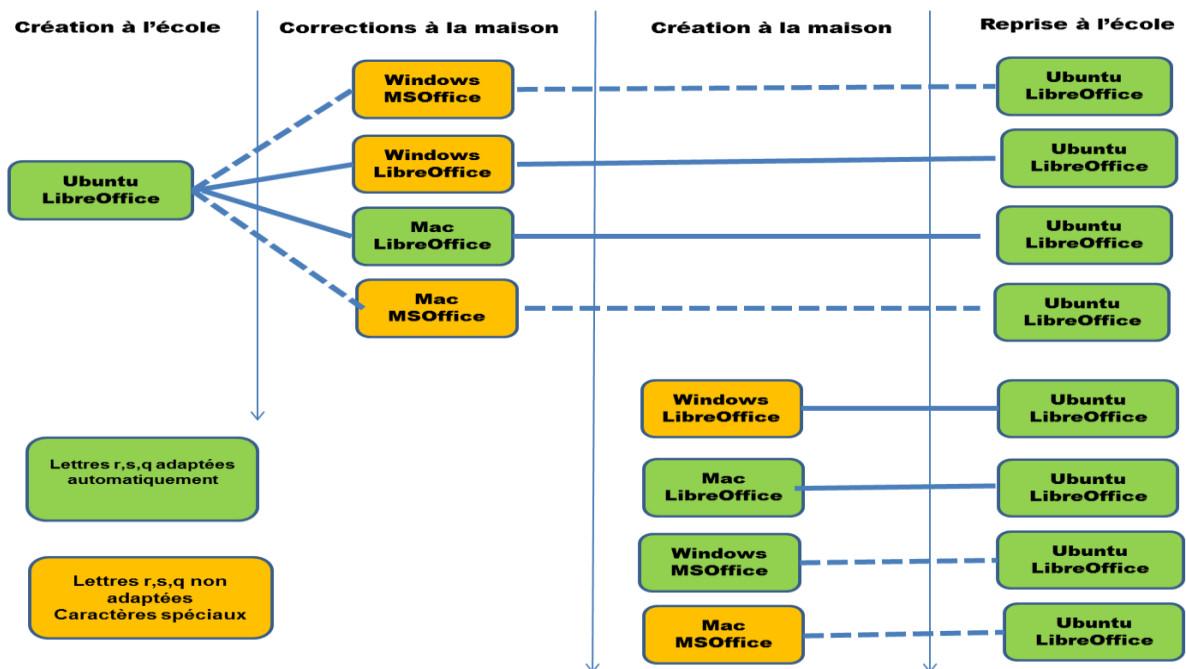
Création à l'école

Corrections à la maison

Création à la maison

Reprise à l'école

Ubuntu LibreOffice

Windows MSOffice

Ubuntu LibreOffice

Windows LibreOffice

Ubuntu LibreOffice

Mac LibreOffice

Ubuntu LibreOffice

Mac MSOffice

Ubuntu LibreOffice

Windows LibreOffice

Ubuntu LibreOffice

Mac LibreOffice

Ubuntu LibreOffice

Windows MSOffice

Ubuntu LibreOffice

Mac MSOffice

Ubuntu LibreOffice

Lettres r,s,q adaptées automatiquement

Lettres r,s,q non adaptées Caractères spéciaux